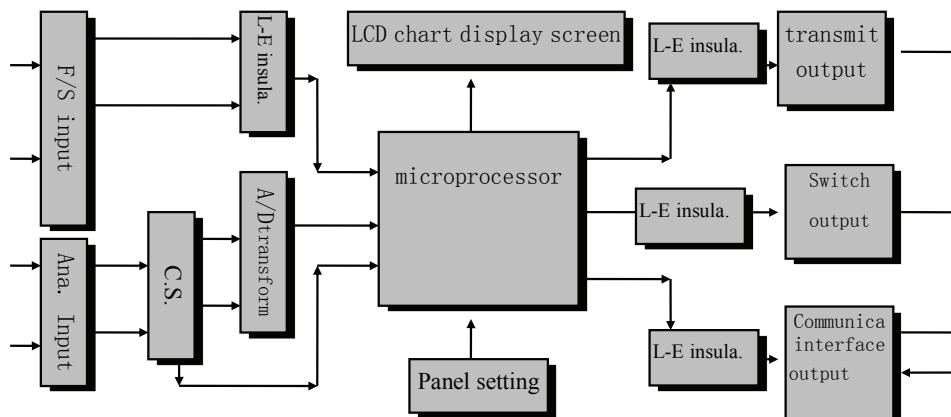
F/S input

L-E insula.

LCD chart display screen

L-E insula.

transmit output

Ana. Input

C.S.

A/Dtransform

microprocessor

L-E insula.

Switch output

L-E insula.

Communica interface output

Panel setting